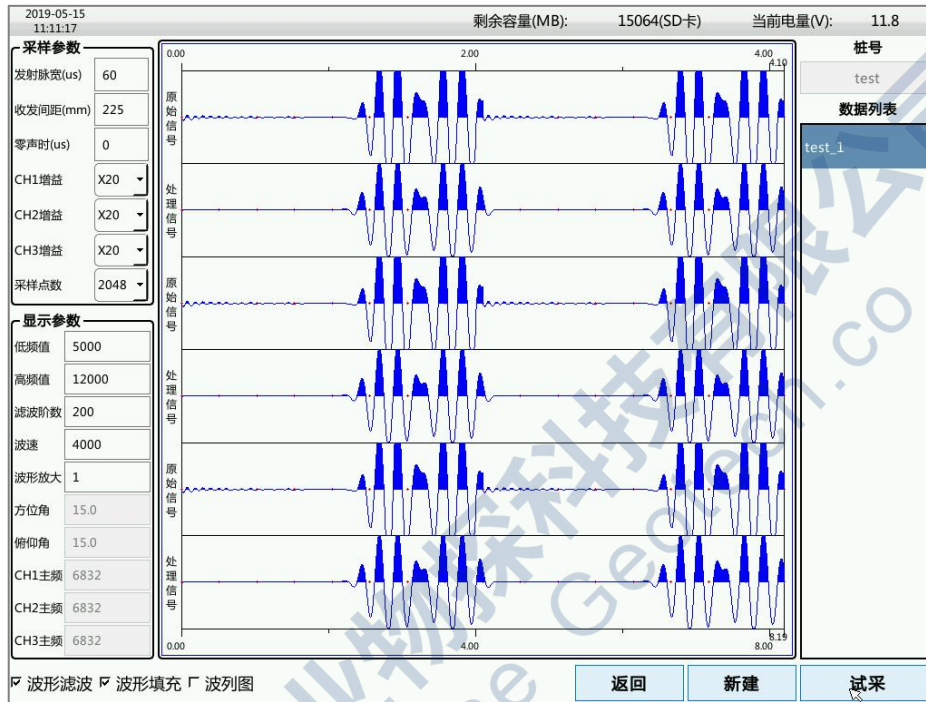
2019-05-15
11:11:17

剩余容量(MB): 15064(SD卡) 当前电量(V): 11.8

采样参数
发射脉宽(us) 60
收发间距(mm) 225
零声时(us) 0
CH1增益 X20
CH2增益 X20
CH3增益 X20
采样点数 2048

显示参数
低频值 5000
高频值 12000
滤波阶数 200
波速 4000
波形放大 1
方位角 15.0
俯仰角 15.0
CH1主频 6832
CH2主频 6832
CH3主频 6832

0.00 2.00 4.00 4.10

原始信号
处理信号
原始信号
处理信号
原始信号
处理信号

0.00 4.00 8.00 8.19

桩号
test
数据列表
test_1

☑ 波形滤波 ☑ 波形填充 ☐ 波列图

返回 新建 试采